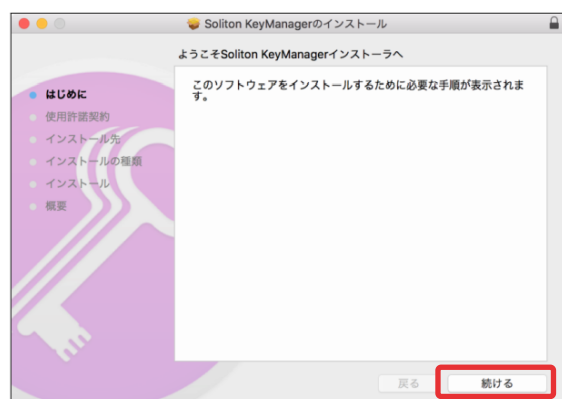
Soliton KeyManagerのインストール

ようこそSoliton KeyManagerインストーラへ

はじめに
使用許諾契約
インストール先
インストールの種類
インストール
概要

このソフトウェアをインストールするために必要な手順が表示されます。

戻る
続ける